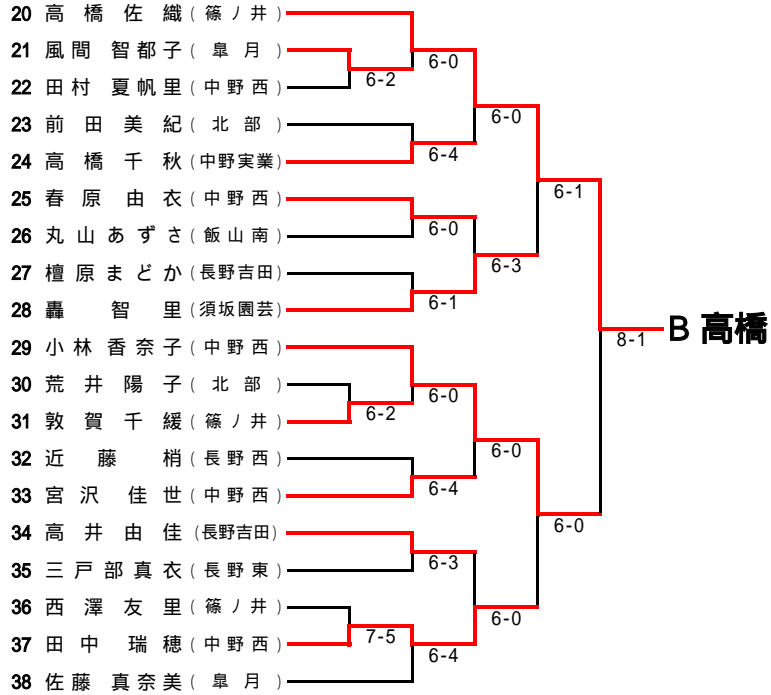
20 高橋佐織（篠ノ井）
21 風間智都子（皐月）
22 田村夏帆里（中野西）
23 前田美紀（北部）
24 高橋千秋（中野実業）
25 春原由衣（中野西）
26 丸山あずさ（飯山南）
27 檀原まどか（長野吉田）
28 轟智里（須坂園芸）
29 小林香奈子（中野西）
30 荒井陽子（北部）
31 敦賀千緩（篠ノ井）
32 近藤梢（長野西）
33 宮沢佳世（中野西）
34 高井由佳（長野吉田）
35 三戸部真衣（長野東）
36 西澤友里（篠ノ井）
37 田中瑞穂（中野西）
38 佐藤真奈美（皐月）

6-2
6-0
6-4
6-0
6-0
6-1
6-3
6-1
6-2
6-0
6-4
6-0
6-0
6-3
7-5
6-4
6-0
6-0
8-1

B 高橋